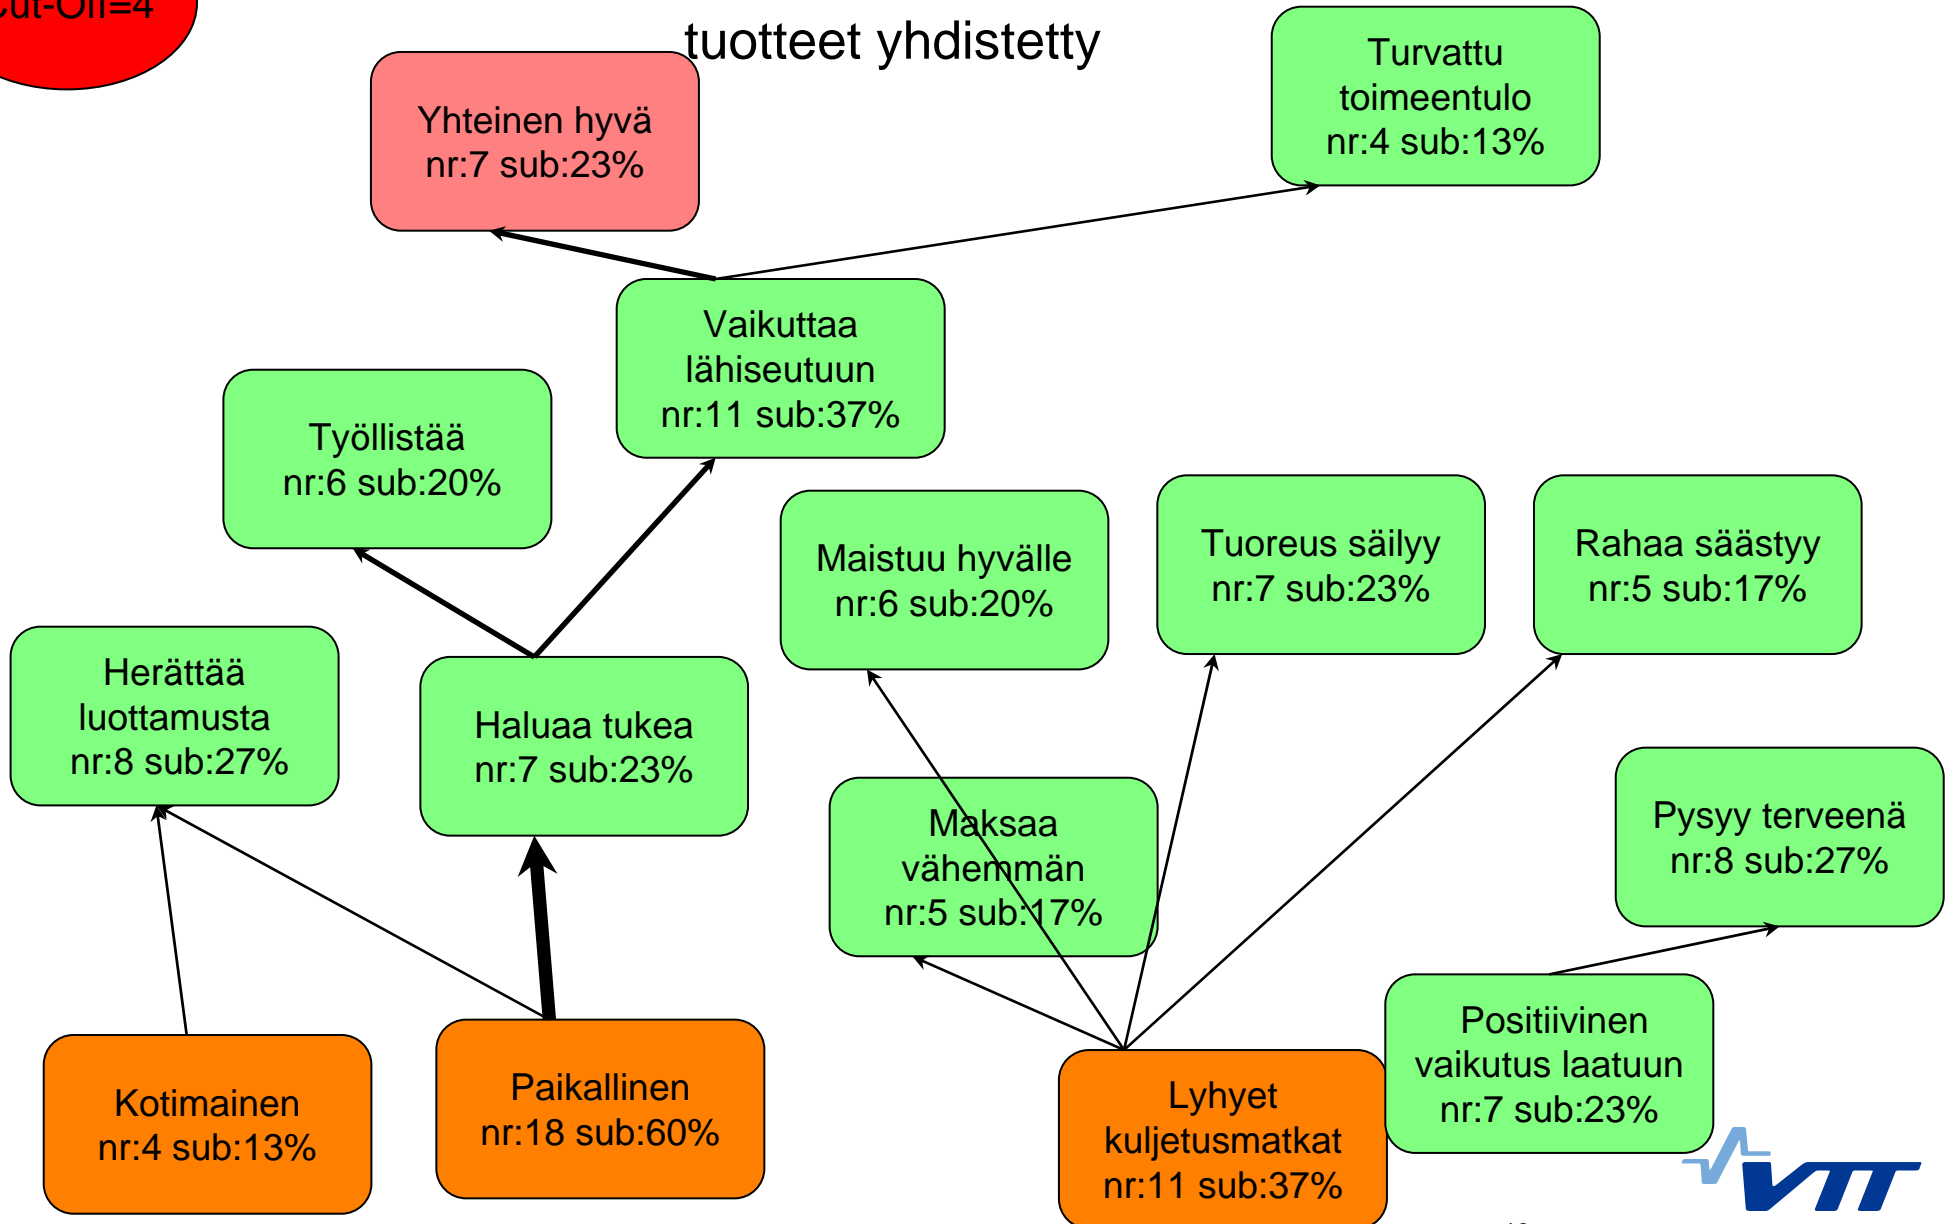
Cut-Off=4

tuotteet yhdistetty

Yhteinen hyvä
nr:7 sub:23%

Turvattu toimeentulo
nr:4 sub:13%

Vaikuttaa lähiseutuun
nr:11 sub:37%

Työllistää
nr:6 sub:20%

Maistuu hyvälle
nr:6 sub:20%

Tuoreus säilyy
nr:7 sub:23%

Rahaa säästyy
nr:5 sub:17%

Herättää luottamusta
nr:8 sub:27%

Haluaa tukea
nr:7 sub:23%

Maksaa vähemmän
nr:5 sub:17%

Pysyy terveenä
nr:8 sub:27%

Positiivinen vaikutus laatuun
nr:7 sub:23%

Kotimainen
nr:4 sub:13%

Paikallinen
nr:18 sub:60%

Lyhyet kuljetusmatkat
nr:11 sub:37%

VTT